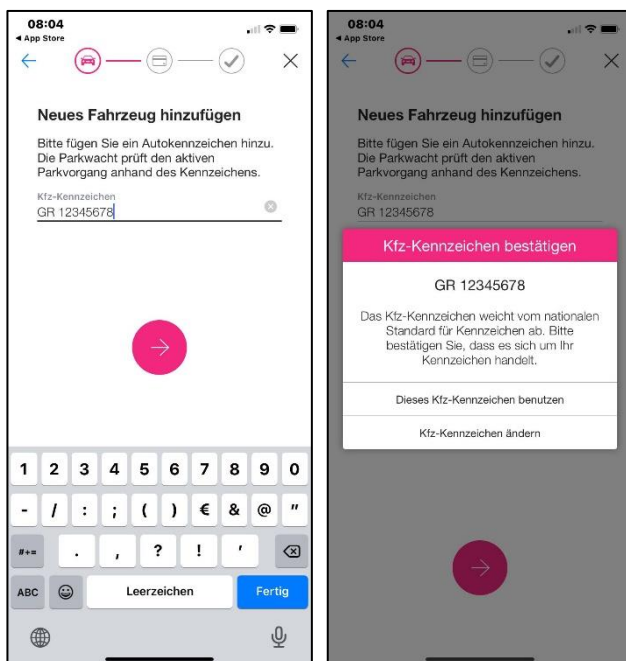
08:04
◂ App Store

Neues Fahrzeug hinzufügen

Bitte fügen Sie ein Autokennzeichen hinzu. Die Parkwacht prüft den aktiven Parkvorgang anhand des Kennzeichens.

Kfz-Kennzeichen
GR 12345678

1 2 3 4 5 6 7 8 9 0
- / : ; ( ) € & @ "
#+= . , ? ! '
ABC Leerzeichen Fertig

08:04
◂ App Store

Neues Fahrzeug hinzufügen

Bitte fügen Sie ein Autokennzeichen hinzu. Die Parkwacht prüft den aktiven Parkvorgang anhand des Kennzeichens.

Kfz-Kennzeichen
GR 12345678

Kfz-Kennzeichen bestätigen

GR 12345678

Das Kfz-Kennzeichen weicht vom nationalen Standard für Kennzeichen ab. Bitte bestätigen Sie, dass es sich um Ihr Kennzeichen handelt.

Dieses Kfz-Kennzeichen benutzen

Kfz-Kennzeichen ändern